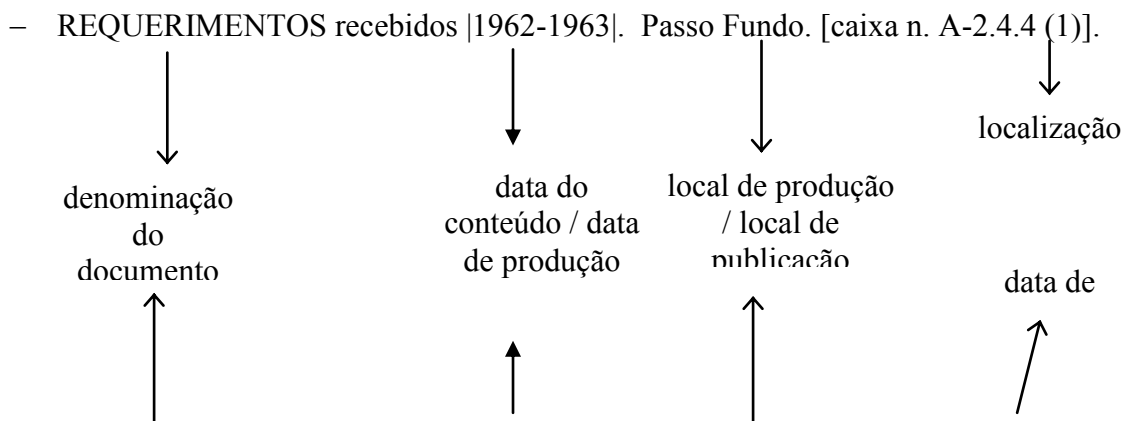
– REQUERIMENTOS recebidos |1962-1963|. Passo Fundo. [caixa n. A-2.4.4 (1)].

localização

denominação do documento

data do conteúdo / data de produção

local de produção / local de publicação

data de